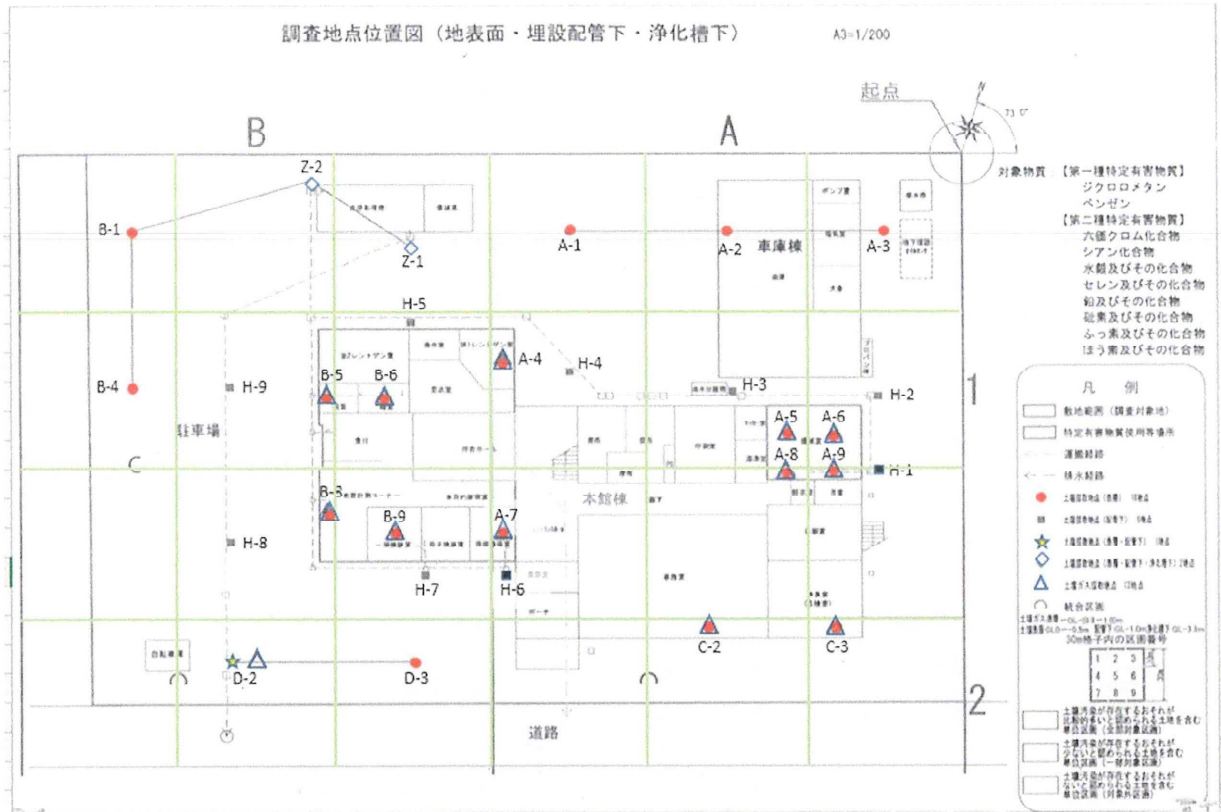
調査地点位置図（地表面・埋設配管下・浄化槽下）

A3=1/200

起点

N

73°

B

A

Z-2

B-1

Z-1

A-1

A-2

車庫棟

A-3

ポンプ室

H-5

H-4

A-4

B-5

B-6

B-4

H-9

H-3

H-2

駐車場

A-5

A-6

A-8

A-9

H-1

本館棟

B-8

B-9

A-7

H-8

H-7

H-6

C-2

C-3

自転車置

D-2

D-3

道路

1

2

対象物質：【第一種特定有害物質】
ジクロロメタン
ベンゼン
【第二種特定有害物質】
六価クロム化合物
シアン化合物
水銀及びその化合物
セレン及びその化合物
鉛及びその化合物
砒素及びその化合物
ふっ素及びその化合物
ほう素及びその化合物

凡例

敷地範囲（調査対象地）

特定有害物質使用等場所

運搬経路

排水経路

土壌調査地点（表層）

土壌調査地点（配管下）

土壌調査地点（表層・配管下）

土壌調査地点（表層・配管下・浄化槽下）

土壌ガス調査地点

統合区画

30m格子内の区画番号

| 1 | 2 | 3 |
|---|---|---|
| 4 | 5 | 6 |
| 7 | 8 | 9 |

土壌汚染が存在するおそれが比較的多いと認められる土地を含む単位区画（全部対象区画）

土壌汚染が存在するおそれが少ないと認められる土地を含む単位区画（一部対象区画）

土壌汚染が存在するおそれがないと認められる土地を含む単位区画（対象外区画）